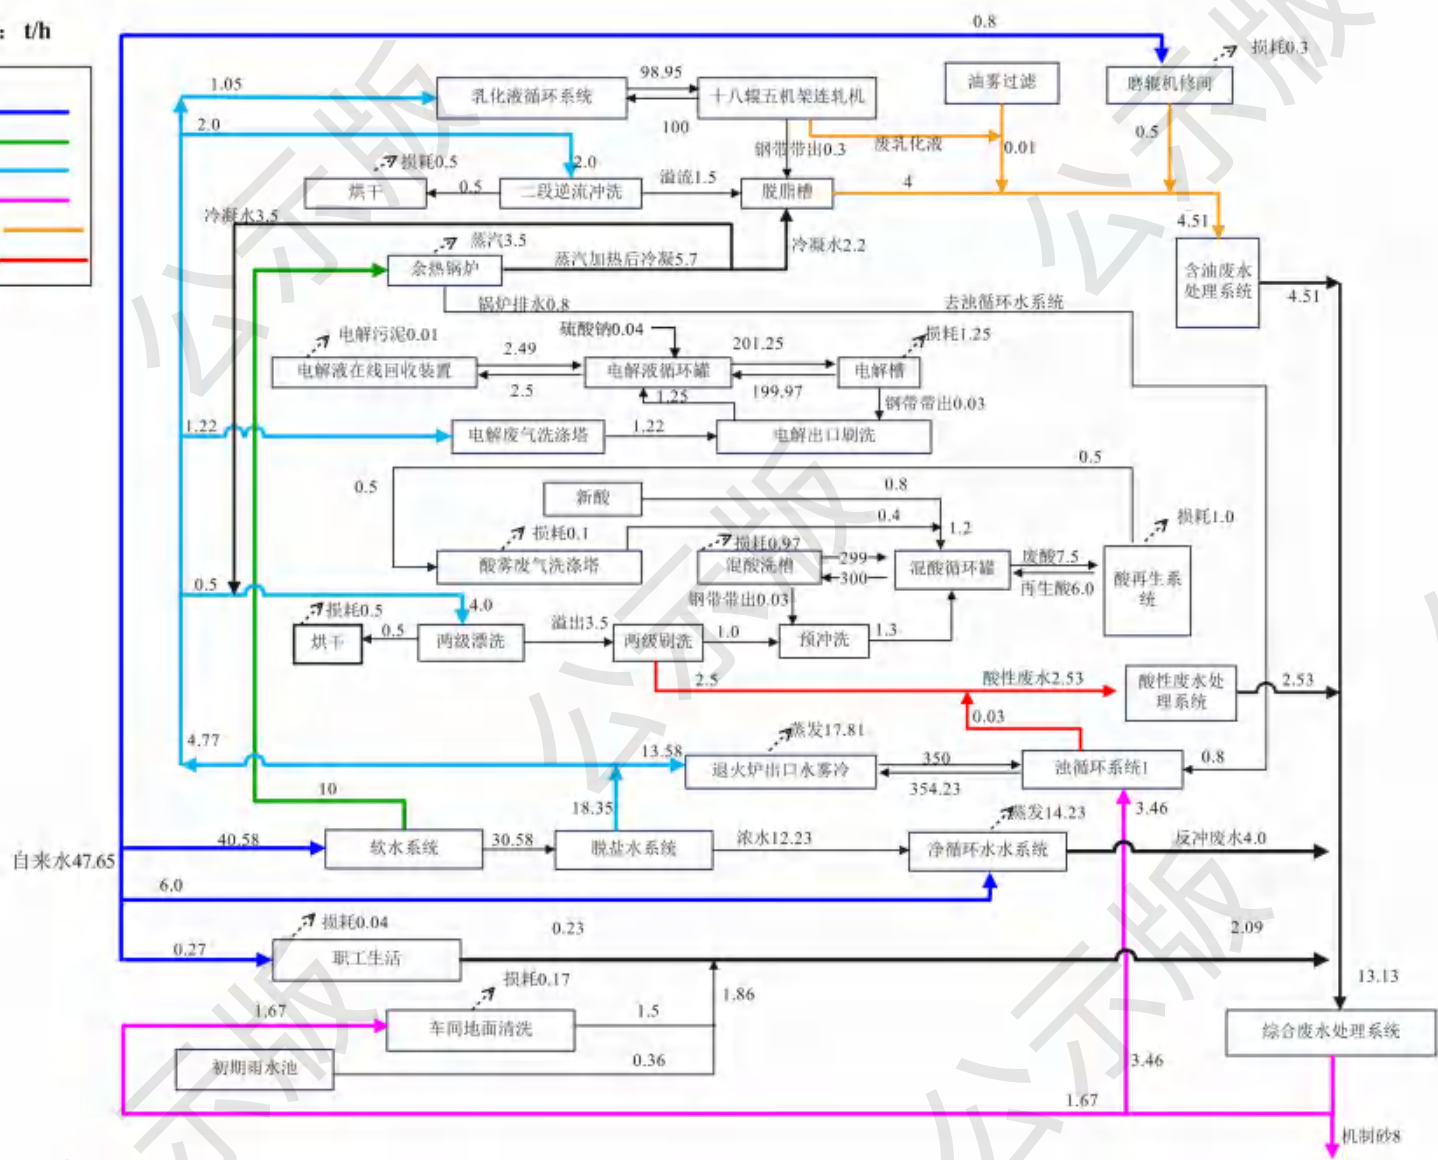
: t/h

0.8
损耗0.3
1.05
乳化液循环系统
98.95
十八辊五机架连轧机
油雾过滤
磨辊机修间
100
2.0
钢带带出0.3
废乳化液
0.01
0.5
损耗0.5
2.0
烘干
0.5
二段逆流冲洗
溢流1.5
脱脂槽
4
冷凝水3.5
4.51
蒸汽3.5
冷凝水2.2
含油废水处理系统
余热锅炉
蒸汽加热后冷凝5.7
4.51
锅炉排水0.8
去浊循环水系统
硫酸钠0.04
电解污泥0.01
201.25
损耗1.25
2.49
电解液在线回收装置
电解液循环罐
电解槽
2.5
1.25
199.97
钢带带出0.03
1.22
1.22
电解废气洗涤塔
电解出口刷洗
0.5
0.5
新酸
0.8
0.4
损耗1.0
损耗0.1
1.2
损耗0.97
酸雾废气洗涤塔
混酸洗槽
299
混酸循环罐
废酸7.5
酸再生系统
300
再生酸6.0
钢带带出0.03
0.5
4.0
损耗0.5
溢出3.5
烘干
0.5
两级漂洗
两级刷洗
1.0
预冲洗
1.3
2.5
酸性废水2.53
酸性废水处理系统
2.53
0.03
蒸发17.81
4.77
13.58
350
退火炉出口水雾冷
浊循环系统1
0.8
354.23
10
3.46
18.35
蒸发14.23
40.58
30.58
浓水12.23
反冲废水4.0
软水系统
脱盐水系统
净循环水水系统
自来水47.65
6.0
损耗0.04
0.23
2.09
0.27
职工生活
13.13
损耗0.17
1.86
1.67
1.5
车间地面清洗
综合废水处理系统
0.36
初期雨水池
3.46
1.67
机制砂8